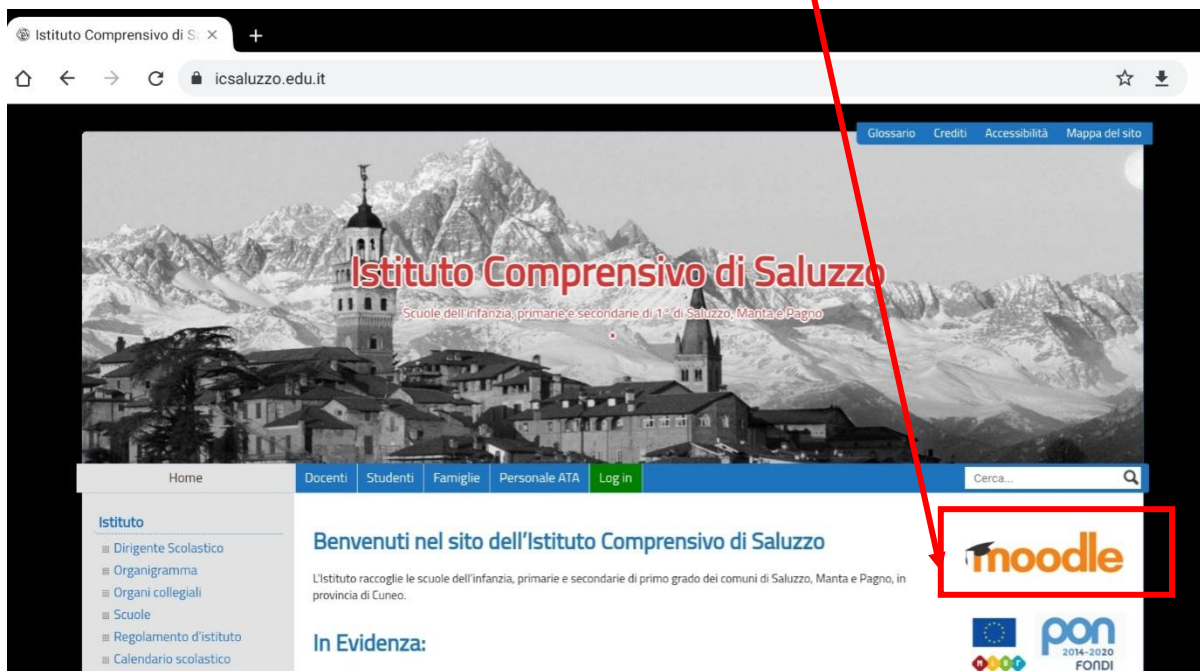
Istituto Comprensivo di S ×
+
icsaluzzo.edu.it

Glossario Crediti Accessibilità Mappa del sito

Istituto Comprensivo di Saluzzo
Scuole dell'infanzia, primarie e secondarie di 1° di Saluzzo, Manta e Pagno

Home
Docenti Studenti Famiglie Personale ATA Log in
Cerca...

Istituto
Dirigente Scolastico
Organigramma
Organi collegiali
Scuole
Regolamento d'istituto
Calendario scolastico

Benvenuti nel sito dell'Istituto Comprensivo di Saluzzo

L'Istituto raccoglie le scuole dell'infanzia, primarie e secondarie di primo grado dei comuni di Saluzzo, Manta e Pagno, in provincia di Cuneo.

In Evidenza:

moodle

PON
2014-2020
FONDI